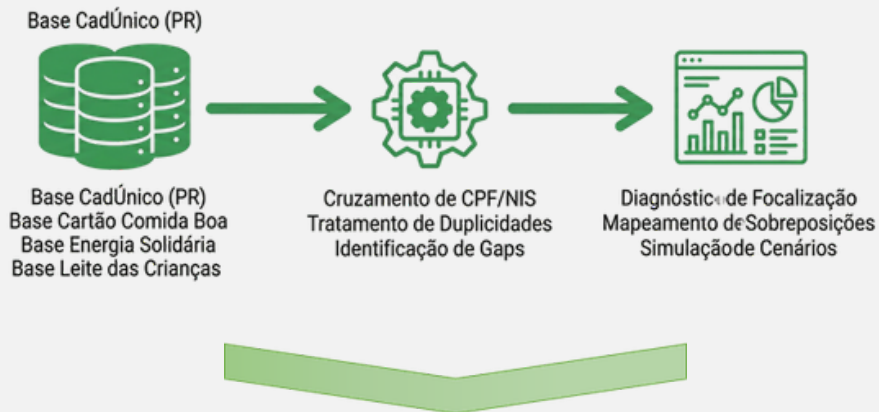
Base CadÚnico (PR)

Base CadÚnico (PR)
Base Cartão Comida Boa
Base Energia Solidária
Base Leite das Crianças

Cruzamento de CPF/NIS
Tratamento de Duplicidades
Identificação de Gaps

Diagnóstico de Focalização
Mapeamento de Sobreposições
Simulaçãode Cenários